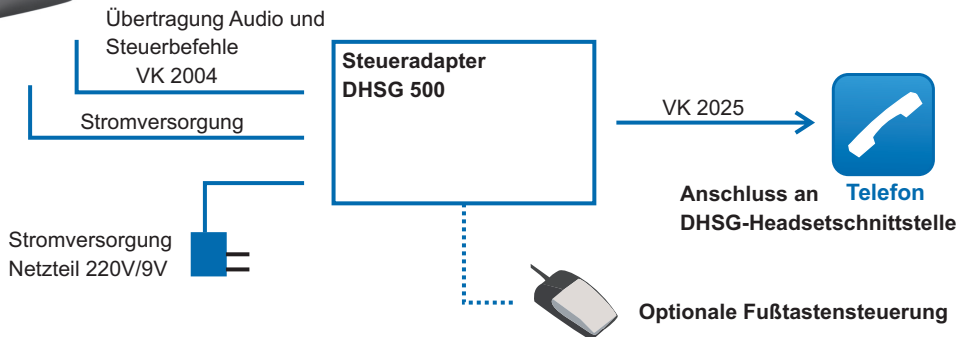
Übertragung Audio und Steuerbefehle
VK 2004

Stromversorgung

Steueradapter
DHSG 500

VK 2025

Telefon

Anschluss an
DHSG-Headsetschnittstelle

Stromversorgung
Netzteil 220V/9V

Optionale Fußtastensteuerung